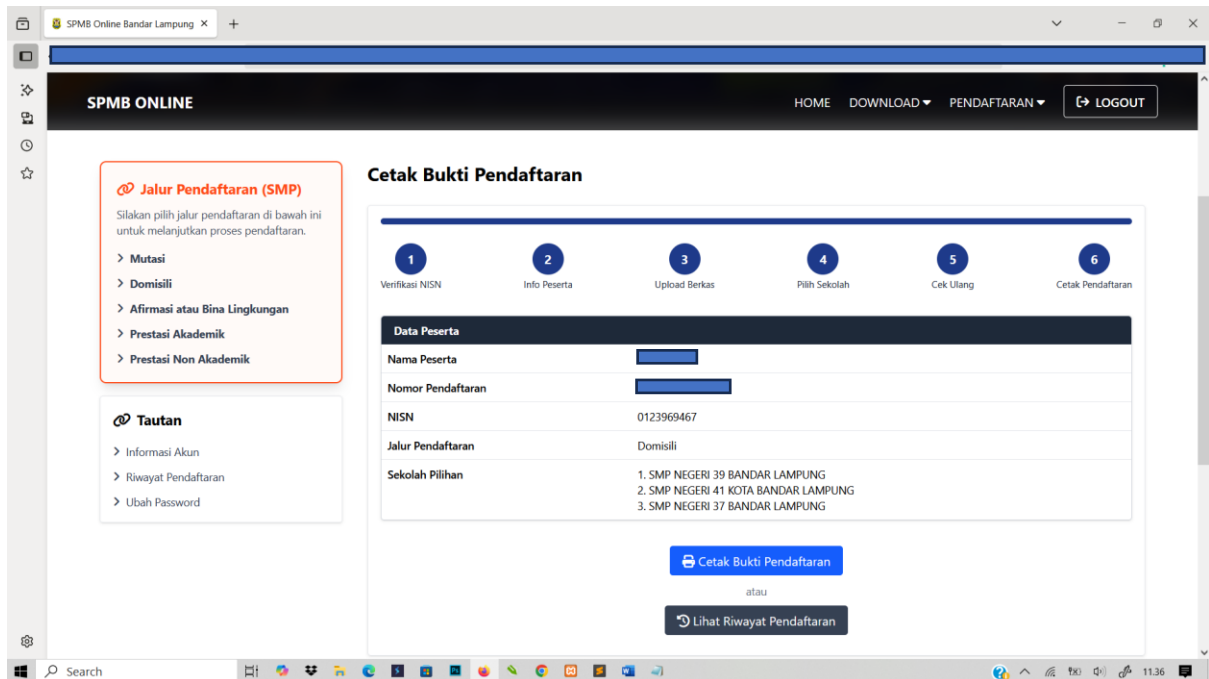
SPMB Online Bandar Lampung ×

SPMB ONLINE

HOME DOWNLOAD ▾ PENDAFTARAN ▾ LOGOUT

Jalur Pendaftaran (SMP)

Silakan pilih jalur pendaftaran di bawah ini untuk melanjutkan proses pendaftaran.

> Mutasi
> Domisili
> Afirmasi atau Bina Lingkungan
> Prestasi Akademik
> Prestasi Non Akademik

Tautan

> Informasi Akun
> Riwayat Pendaftaran
> Ubah Password

Cetak Bukti Pendaftaran

1 Verifikasi NISN
2 Info Peserta
3 Upload Berkas
4 Pilih Sekolah
5 Cek Ulang
6 Cetak Pendaftaran

| Data Peserta | |
|---|---|
| Nama Peserta | |
| Nomor Pendaftaran | |
| NISN | 0123969467 |
| Jalur Pendaftaran | Domisili |
| Sekolah Pilihan | 1. SMP NEGERI 39 BANDAR LAMPUNG<br>2. SMP NEGERI 41 KOTA BANDAR LAMPUNG<br>3. SMP NEGERI 37 BANDAR LAMPUNG |

Cetak Bukti Pendaftaran

atau

Lihat Riwayat Pendaftaran

Search

11.36